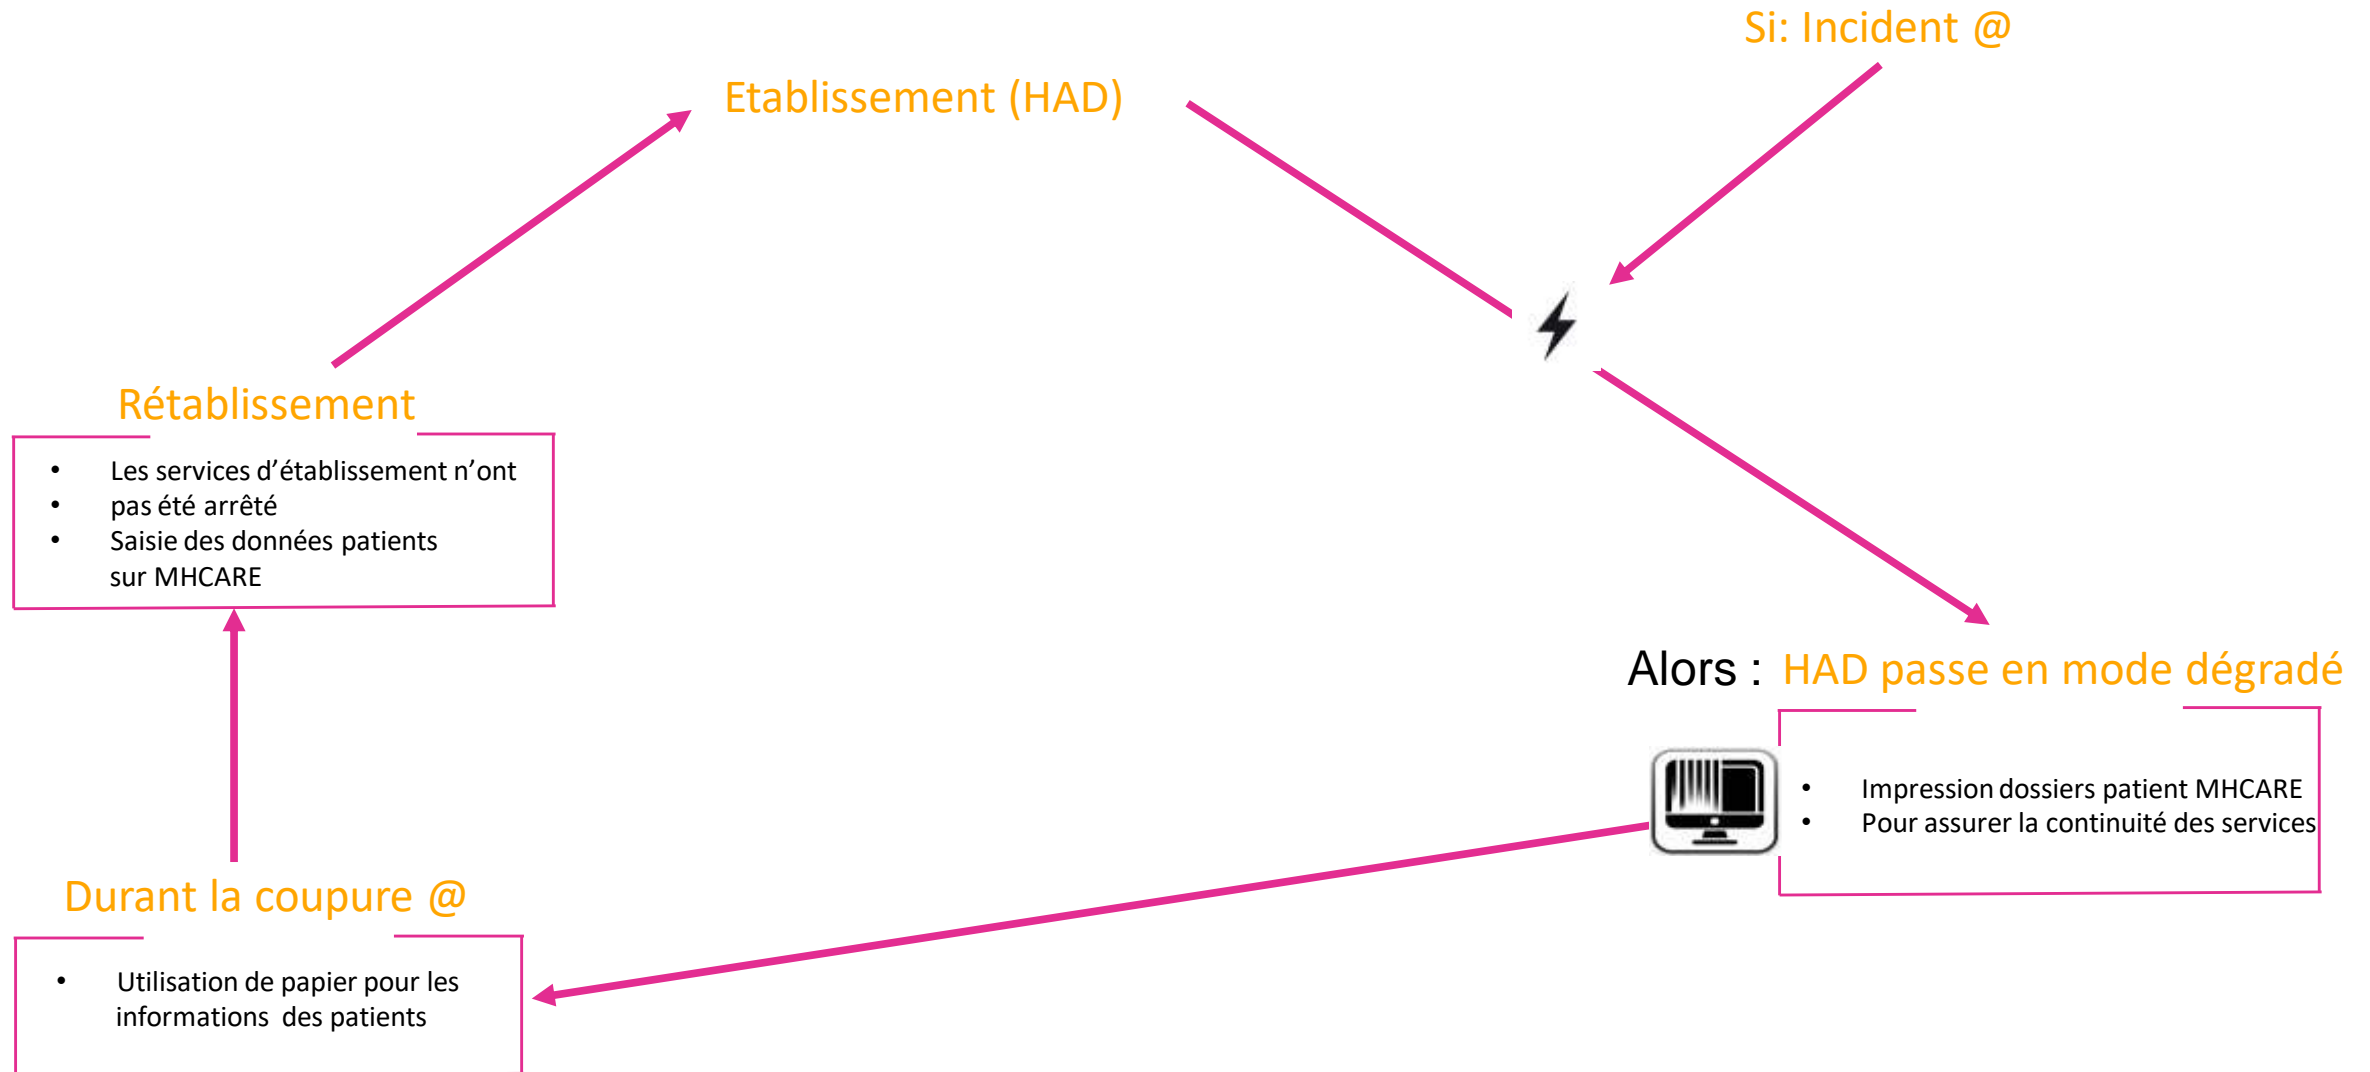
Si: Incident @

Etablissement (HAD)

Rétablissement

- Les services d'établissement n'ont
- pas été arrêté
- Saisie des données patients sur MHCARE

Alors : HAD passe en mode dégradé

- Impression dossiers patient MHCARE
- Pour assurer la continuité des services

Durant la coupure @

- Utilisation de papier pour les informations des patients